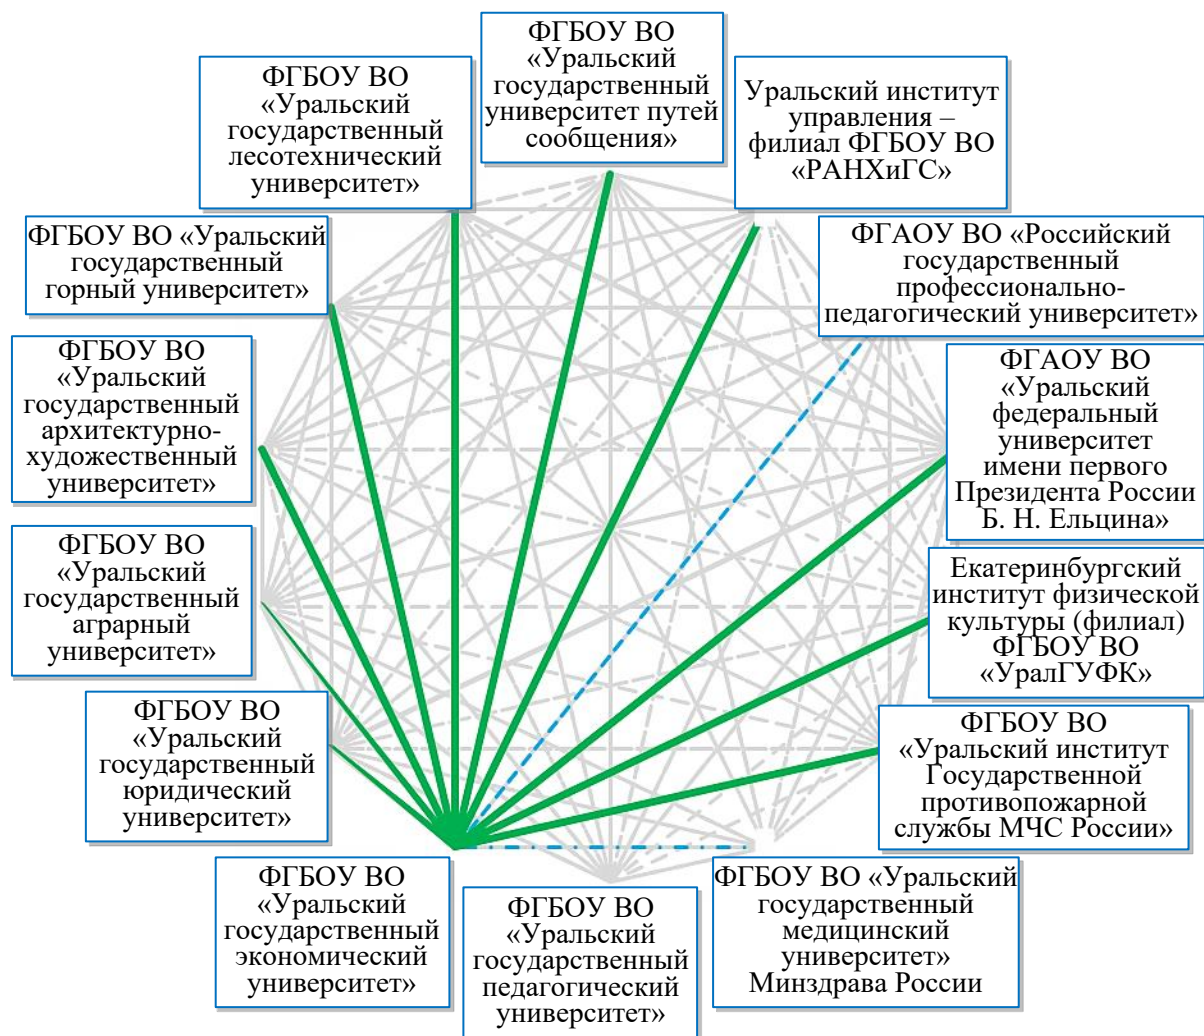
ФГБОУ ВО «Уральский государственный университет путей сообщения»

ФГБОУ ВО «Уральский государственный лесотехнический университет»

Уральский институт управления – филиал ФГБОУ ВО «РАНХиГС»

ФГБОУ ВО «Уральский государственный горный университет»

ФГАОУ ВО «Российский государственный профессионально-педагогический университет»

ФГБОУ ВО «Уральский государственный архитектурно-художественный университет»

ФГАОУ ВО «Уральский федеральный университет имени первого Президента России Б. Н. Ельцина»

ФГБОУ ВО «Уральский государственный аграрный университет»

Екатеринбургский институт физической культуры (филиал) ФГБОУ ВО «УралГУФК»

ФГБОУ ВО «Уральский государственный юридический университет»

ФГБОУ ВО «Уральский институт Государственной противопожарной службы МЧС России»

ФГБОУ ВО «Уральский государственный экономический университет»

ФГБОУ ВО «Уральский государственный педагогический университет»

ФГБОУ ВО «Уральский государственный медицинский университет» Минздрава России